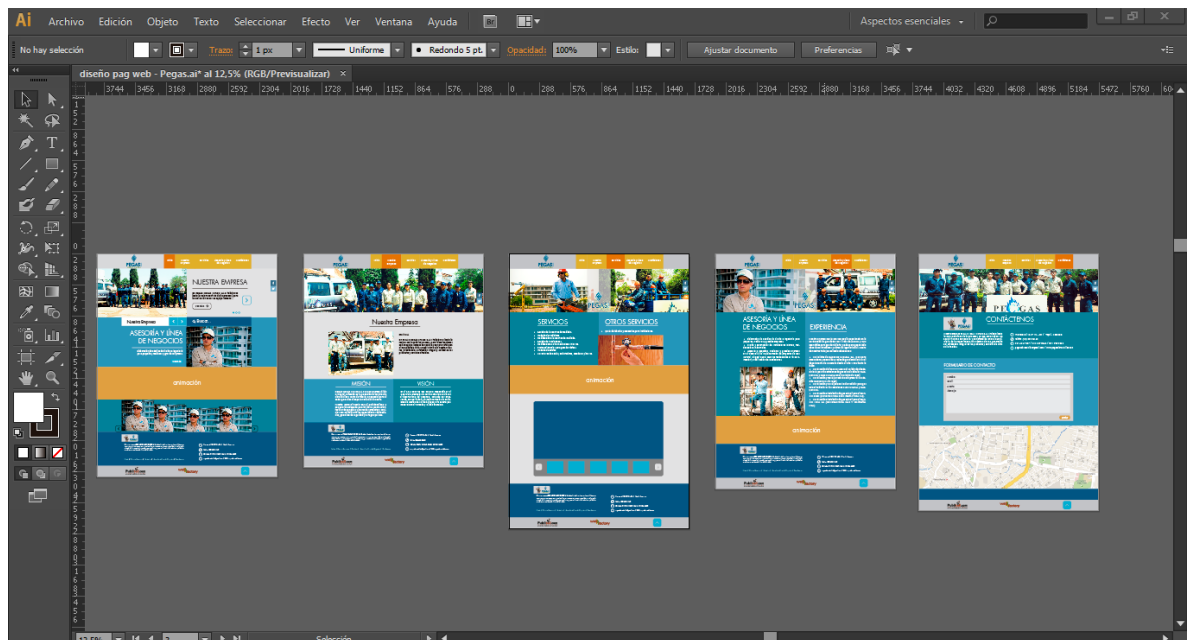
Ai Archivo Edición Objeto Texto Seleccionar Efecto Ver Ventana Ayuda

Aspectos esenciales

No hay selección Trazo: 1 px Uniforme Redondo 5 pt. Opacidad: 100% Estilo: Ajustar documento Preferencias

diseño pag web - Pegas.ai* al 12,5% (RGB/Previsualizar) ×

3744 3456 3168 2880 2592 2304 2016 1728 1440 1152 864 576 288 0 288 576 864 1152 1440 1728 2016 2304 2592 2880 3168 3456 3744 4032 4320 4608 4896 5184 5472 5760

NUESTRA EMPRESA

Nuestra Empresa

ASESORÍA Y LÍNEA DE NEGOCIOS

animación

Nuestra Empresa

MISIÓN

VISIÓN

SERVICIOS

OTROS SERVICIOS

animación

ASESORÍA Y LÍNEA DE NEGOCIOS

EXPERIENCIA

animación

PEGAS

CONTÁCTENOS

FORMULARIO DE CONTACTO

12,5% 1 Selección